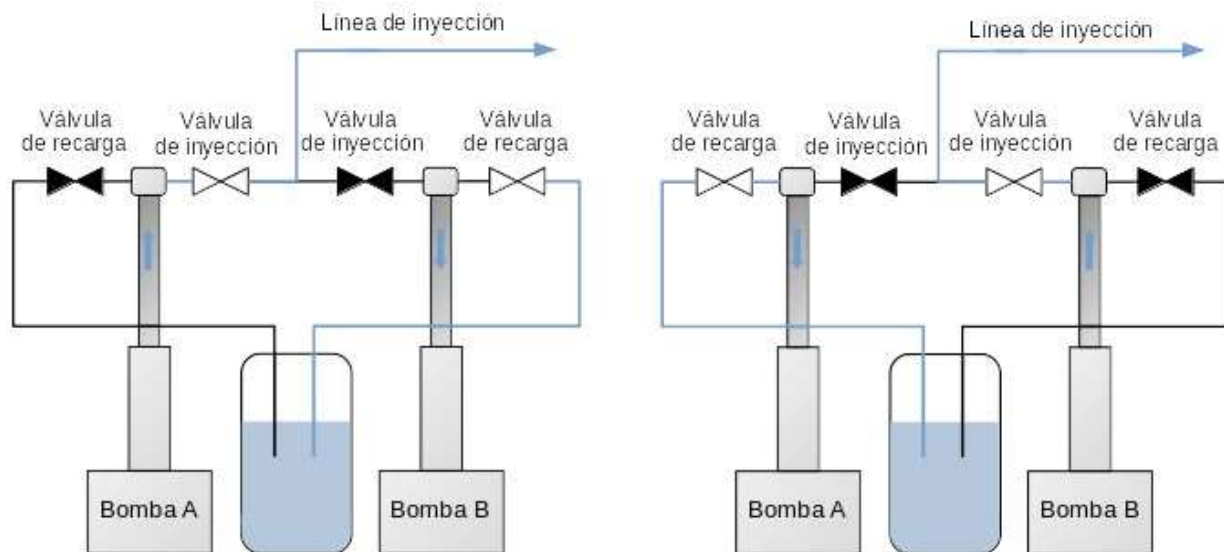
Línea de inyección

Válvula de recarga

Válvula de inyección

Válvula de inyección

Válvula de recarga

Bomba A

Bomba B

Línea de inyección

Válvula de recarga

Válvula de inyección

Válvula de inyección

Válvula de recarga

Bomba A

Bomba B